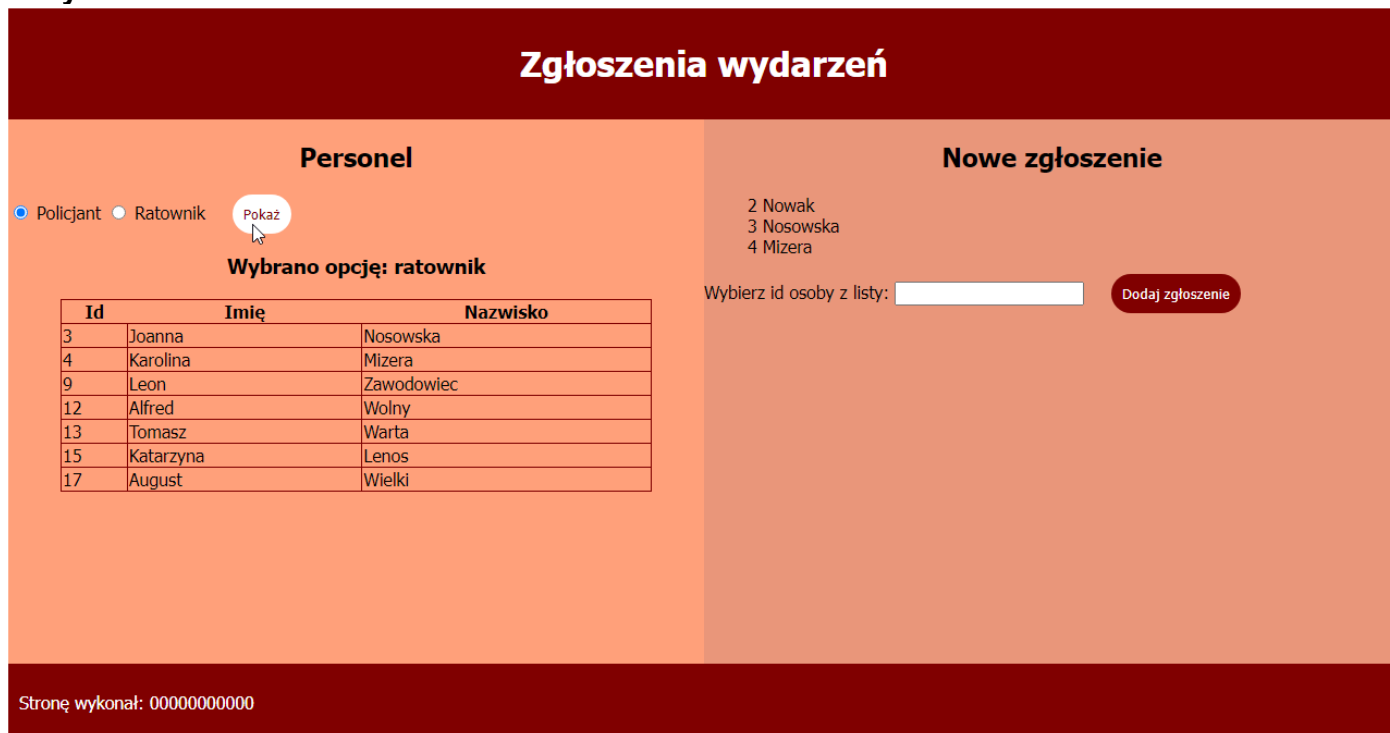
Zgłoszenia wydarzeń

Personel

Policjant Ratownik Pokaż

Wybrano opcję: ratownik

| Id | Imię | Nazwisko |
|---|---|---|
| 3 | Joanna | Nosowska |
| 4 | Karolina | Mizera |
| 9 | Leon | Zawodowiec |
| 12 | Alfred | Wolny |
| 13 | Tomasz | Warta |
| 15 | Katarzyna | Lenos |
| 17 | August | Wielki |

Nowe zgłoszenie

2 Nowak
3 Nosowska
4 Mizera

Wybierz id osoby z listy: Dodaj zgłoszenie

Stronę wykonał: 00000000000